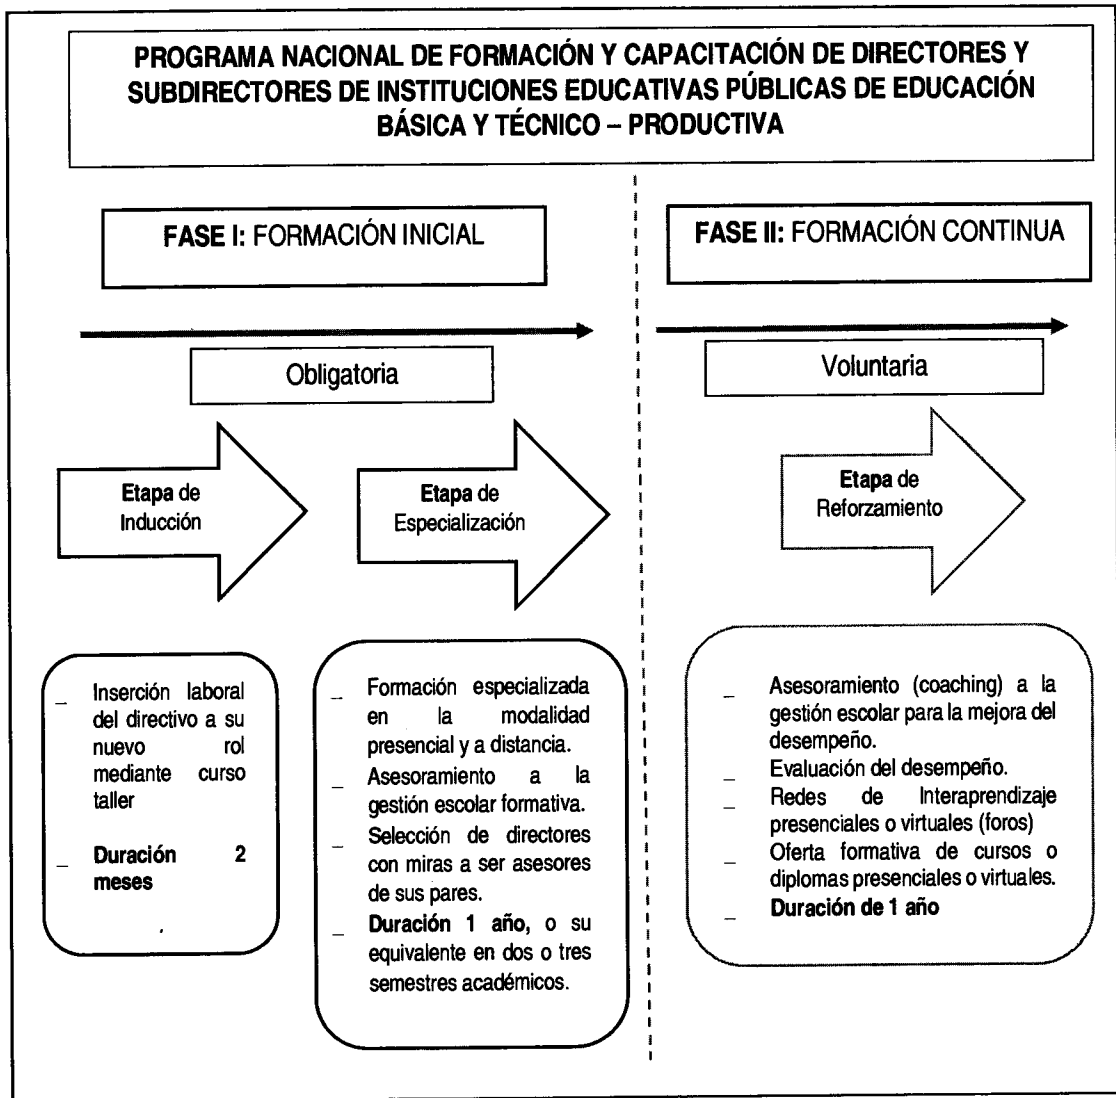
PROGRAMA NACIONAL DE FORMACIÓN Y CAPACITACIÓN DE DIRECTORES Y SUBDIRECTORES DE INSTITUCIONES EDUCATIVAS PÚBLICAS DE EDUCACIÓN BÁSICA Y TÉCNICO – PRODUCTIVA

FASE I: FORMACIÓN INICIAL

FASE II: FORMACIÓN CONTINUA

Obligatoria

Voluntaria

Etapa de Inducción

Etapa de Especialización

Etapa de Reforzamiento

– Inserción laboral del directivo a su nuevo rol mediante curso taller

– Duración 2 meses

– Formación especializada en la modalidad presencial y a distancia.
– Asesoramiento a la gestión escolar formativa.
– Selección de directores con miras a ser asesores de sus pares.
– Duración 1 año, o su equivalente en dos o tres semestres académicos.

– Asesoramiento (coaching) a la gestión escolar para la mejora del desempeño.
– Evaluación del desempeño.
– Redes de Interaprendizaje presenciales o virtuales (foros)
– Oferta formativa de cursos o diplomas presenciales o virtuales.
– Duración de 1 año